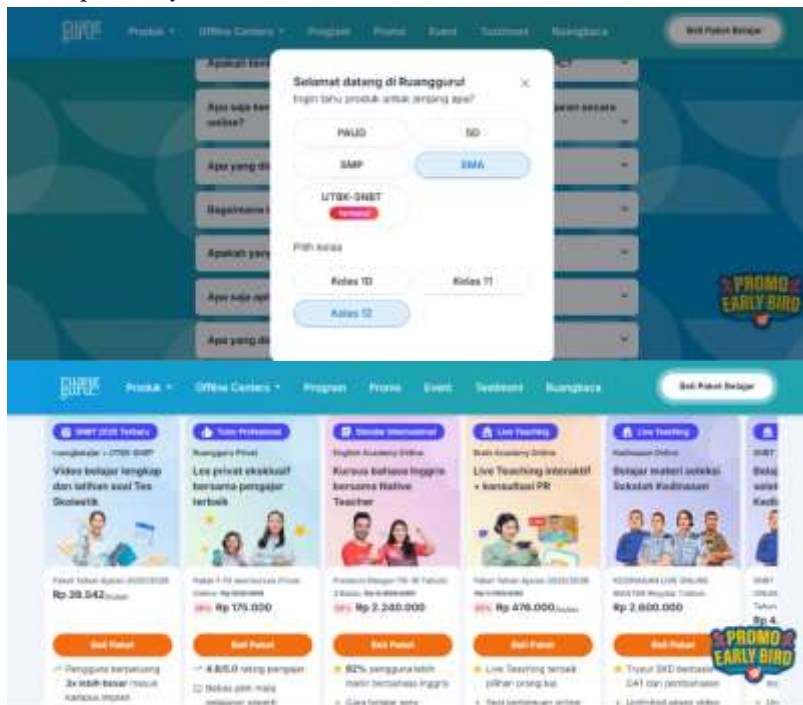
Produk Offline Centers Program Promo Event Testimoni Ruangbaca Beli Paket Belajar

Apakah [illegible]

Apa saja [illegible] online? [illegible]

Apa yang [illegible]

Bagaimana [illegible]

Apakah yang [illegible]

Apa saja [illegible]

Apa yang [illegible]

Selamat datang di Ruangguru!
Ingin tahu produk untuk jenjang apa?

PAUD
SD
SMP
SMA
UTBK-SNBT
Terbaru

Pilih kelas

Kelas 10
Kelas 11
Kelas 12

PROMO EARLY BIRD

Produk Offline Centers Program Promo Event Testimoni Ruangbaca Beli Paket Belajar

SNBT 2026 Terbaru
ruangbelajar + UTBK-SNBT
Video belajar lengkap dan latihan soal Tes Skolastik
Paket Tahun Ajaran 2025/2026
Rp 39.542/bulan
Beli Paket
Pengguna berpeluang 3x lebih besar masuk kampus impian

Tutor Profesional
Ruangguru Privat
Les privat eksklusif bersama pengajar terbaik
Paket 1-16 pertemuan Privat Online
38% Rp 175.000
Beli Paket
4.8/5.0 rating pengajar
Bebas pilih mata pelajaran sesuai

Standar Internasional
English Academy Online
Kursus bahasa Inggris bersama Native Teacher
Premium Bergaransi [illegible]
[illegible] Rp 2.240.000
Beli Paket
92% pengguna lebih mahir berbahasa Inggris
Cara belajar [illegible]

Live Teaching
Brain Academy Online
Live Teaching interaktif + konsultasi PR
Paket Tahun Ajaran 2025/2026
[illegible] Rp 476.000/bulan
Beli Paket
Live Teaching terbaik pilihan orang tua
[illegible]

Live Teaching
Kedinasan Online
Belajar materi seleksi Sekolah Kedinasan
KEDINASAN LIVE ONLINE MASTER Reguler 1 tahun
Rp 2.600.000
Beli Paket
Tryout SKD berbasis CAT dan pembahasan
Unlimited akses video

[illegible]
PROMO EARLY BIRD